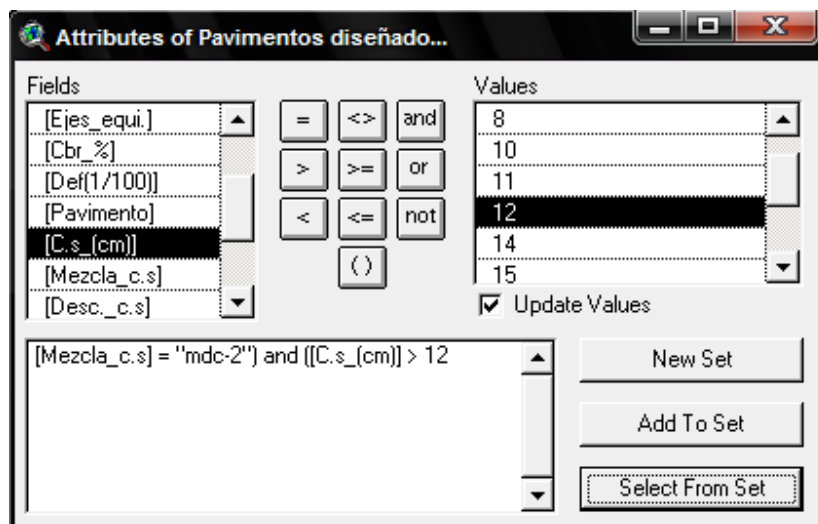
Attributes of Pavimentos diseñado...

Fields
[Ejes_equi.]
[Cbr_%]
[Def(1/100)]
[Pavimento]
[C.s_(cm)]
[Mezcla_c.s]
[Desc._c.s]

=
<>
and
>
>=
or
<
<=
not
()

Values
8
10
11
12
14
15

Update Values

[Mezcla_c.s] = "mdc-2") and ([C.s_(cm)] > 12

New Set
Add To Set
Select From Set